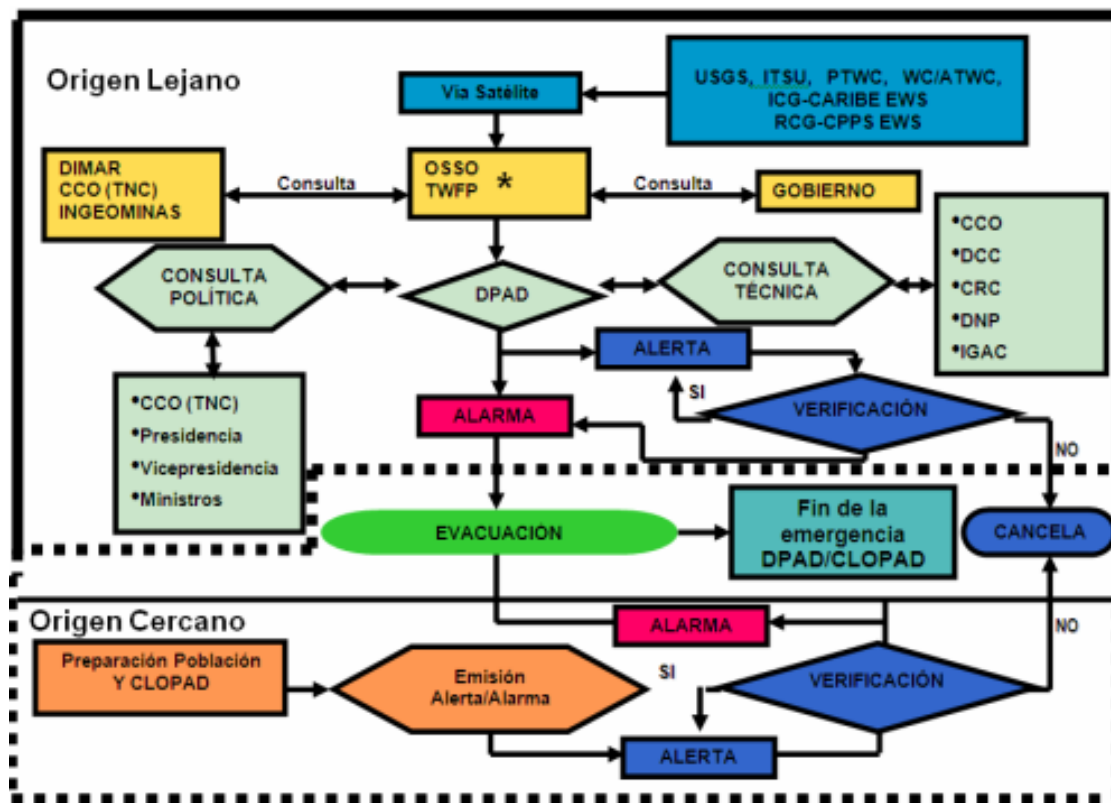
Origen Lejano

Vía Satélite

USGS, ITSU, PTWC, WC/ATWC, ICG-CARIBE EWS RCG-CPPS EWS

DIMAR CCO (TNC) INGEOMINAS

Consulta

OSSO TWFP *

Consulta

GOBIERNO

•CCO
•DCC
•CRC
•DNP
•IGAC

CONSULTA POLÍTICA

DPAD

CONSULTA TÉCNICA

ALERTA

SI

VERIFICACIÓN

•CCO (TNC)
•Presidencia
•Vicepresidencia
•Ministros

ALARMA

NO

EVACUACION

Fin de la emergencia DPAD/CLOPAD

CANCELA

Origen Cercano

ALARMA

NO

Preparación Población Y CLOPAD

Emisión Alerta/Alarma

SI

VERIFICACIÓN

ALERTA